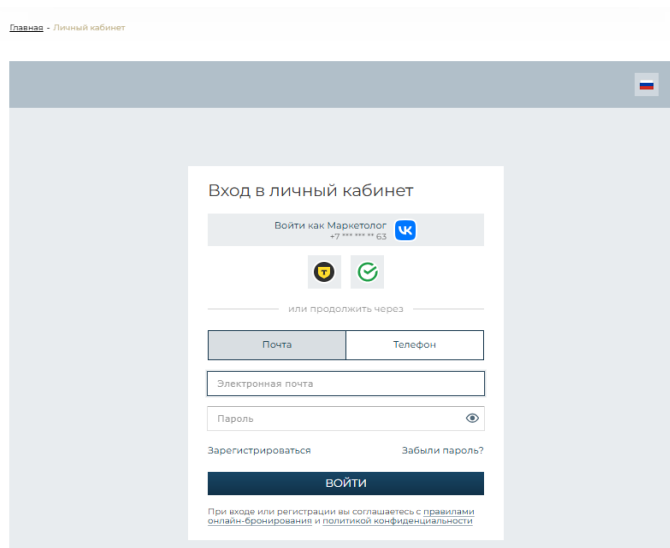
Главная - Личный кабинет

Вход в личный кабинет

Войти как Маркетолог
+7 *** *** ** 63

или продолжить через

Почта | Телефон

Электронная почта

Пароль

Зарегистрироваться

Забыли пароль?

ВОЙТИ

При входе или регистрации вы соглашаетесь с правилами онлайн-бронирования и политикой конфиденциальности